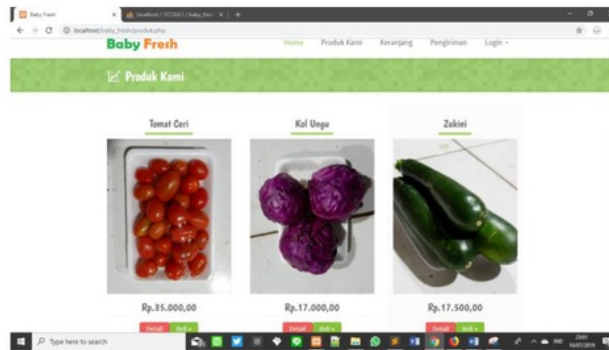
Baby Fresh
localhost / 127.0.0.1 / baby_fres
localhost/baby_fresh/produk.php

Baby Fresh
Home
Produk Kami
Keranjang
Pengiriman
Login

Produk Kami

Tomat Ceri
Rp.35.000,00
Detail
Beli

Kol Ungu
Rp.17.000,00
Detail
Beli

Zukini
Rp.17.500,00
Detail
Beli

Type here to search